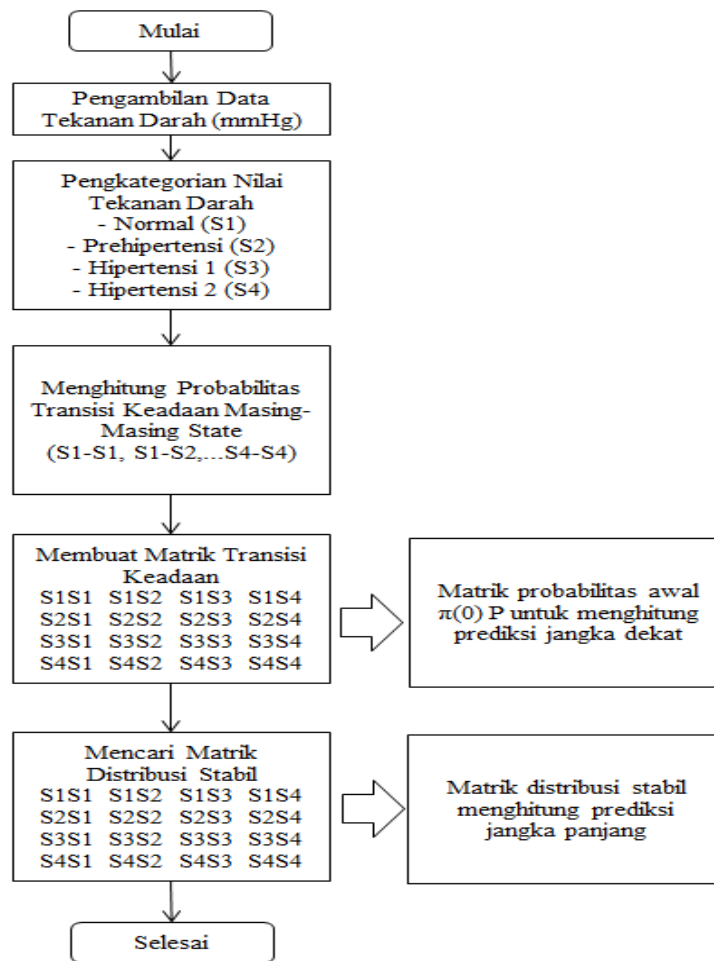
Mulai

Pengambilan Data Tekanan Darah (mmHg)

Pengkategorian Nilai Tekanan Darah
- Normal (S1)
- Prehipertensi (S2)
- Hipertensi 1 (S3)
- Hipertensi 2 (S4)

Menghitung Probabilitas Transisi Keadaan Masing-Masing State (S1-S1, S1-S2,…S4-S4)

Membuat Matrik Transisi Keadaan
S1S1 S1S2 S1S3 S1S4
S2S1 S2S2 S2S3 S2S4
S3S1 S3S2 S3S3 S3S4
S4S1 S4S2 S4S3 S4S4

Matrik probabilitas awal $\pi(0)$ P untuk menghitung prediksi jangka dekat

Mencari Matrik Distribusi Stabil
S1S1 S1S2 S1S3 S1S4
S2S1 S2S2 S2S3 S2S4
S3S1 S3S2 S3S3 S3S4
S4S1 S4S2 S4S3 S4S4

Matrik distribusi stabil menghitung prediksi jangka panjang

Selesai